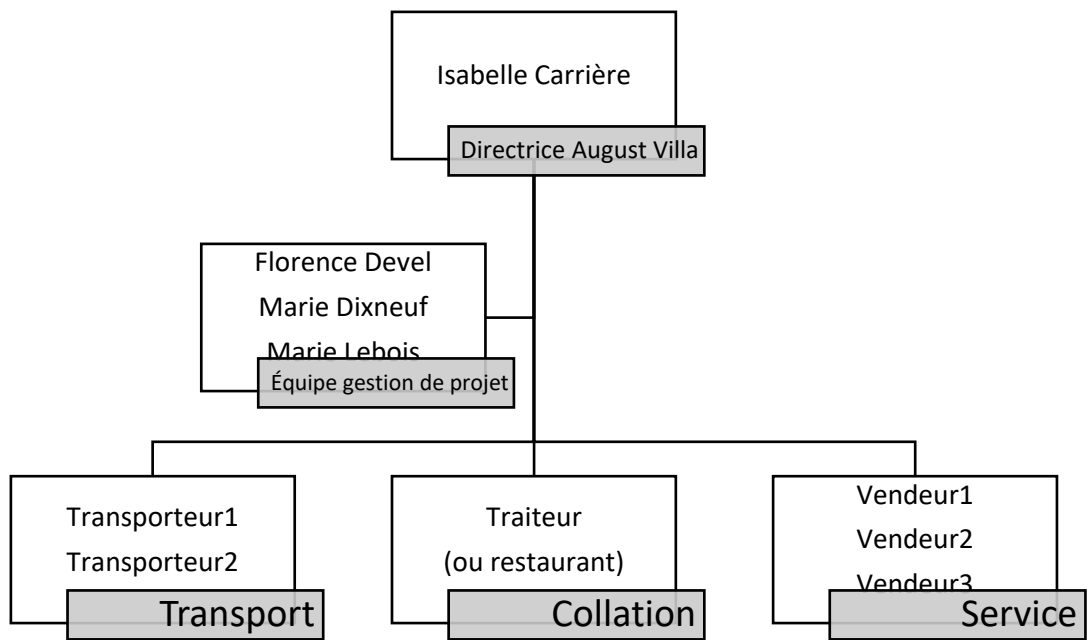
Isabelle Carrière

Directrice August Villa

Florence Devel

Marie Dixneuf

Marie Lebois

Équipe gestion de projet

Transporteur1

Transporteur2

Transport

Traiteur

(ou restaurant)

Collation

Vendeur1

Vendeur2

Vendeur3

Service